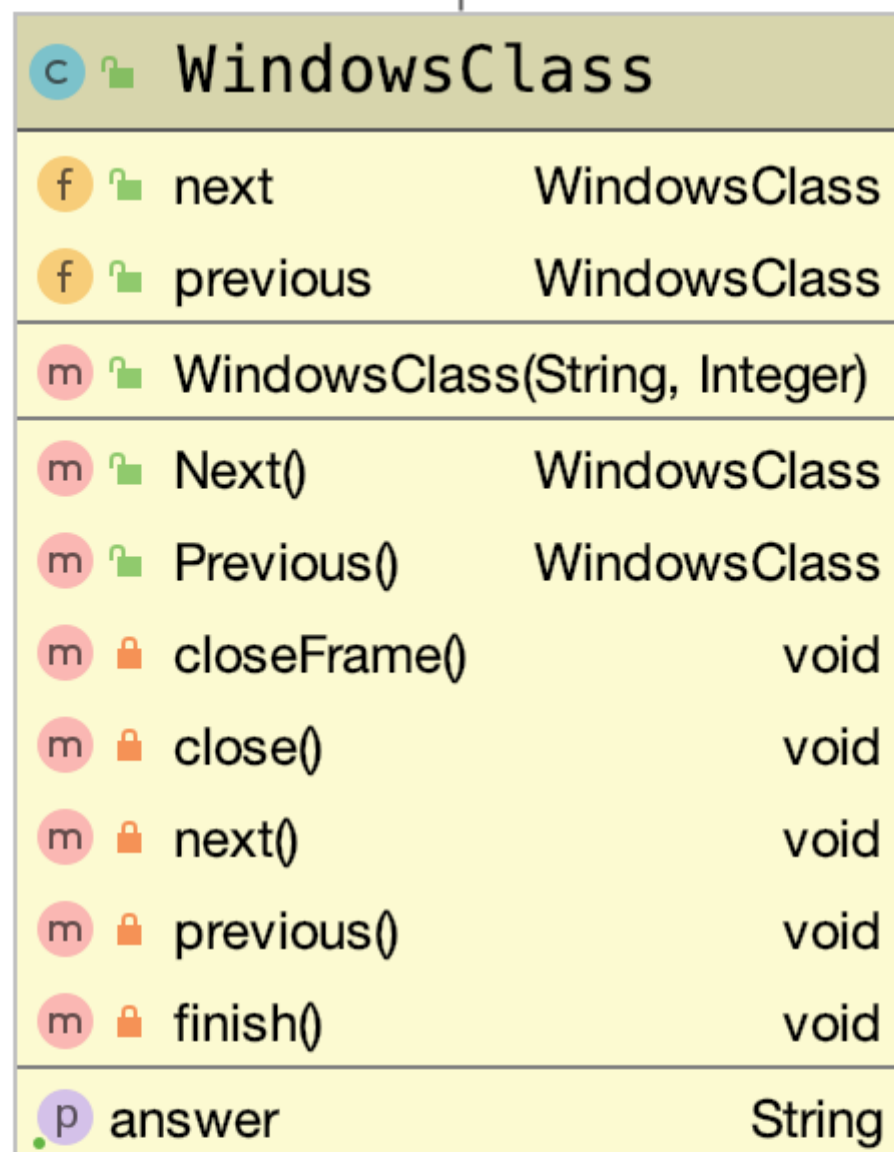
c WindowsClass

f next WindowsClass
f previous WindowsClass

m WindowsClass(String, Integer)

m Next() WindowsClass
m Previous() WindowsClass
m closeFrame() void
m close() void
m next() void
m previous() void
m finish() void

p answer String